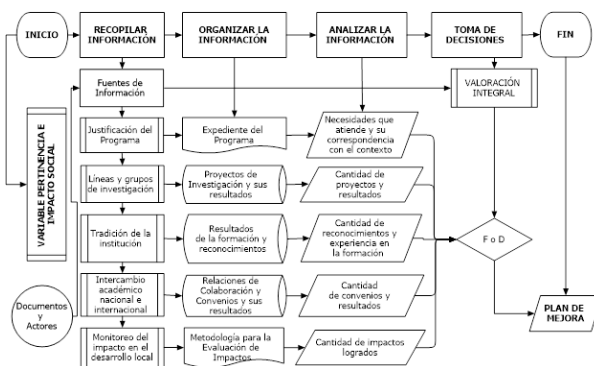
INICIO

RECOPILAR INFORMACIÓN

ORGANIZAR LA INFORMACIÓN

ANALIZAR LA INFORMACIÓN

TOMA DE DECISIONES

FIN

Fuentes de Información

VALORACIÓN INTEGRAL

VARIABLE PERTINENCIA E IMPACTO SOCIAL

Justificación del Programa

Expediente del Programa

Necesidades que atiende y su correspondencia con el contexto

Líneas y grupos de investigación

Proyectos de Investigación y sus resultados

Cantidad de proyectos y resultados

Tradición de la institución

Resultados de la formación y reconocimientos

Cantidad de reconocimientos y experiencia en la formación

F o D

Intercambio académico nacional e internacional

Relaciones de Colaboración y Convenios y sus resultados

Cantidad de convenios y resultados

Documentos y Actores

PLAN DE MEJORA

Monitoreo del impacto en el desarrollo local

Metodología para la Evaluación de Impactos

Cantidad de impactos logrados